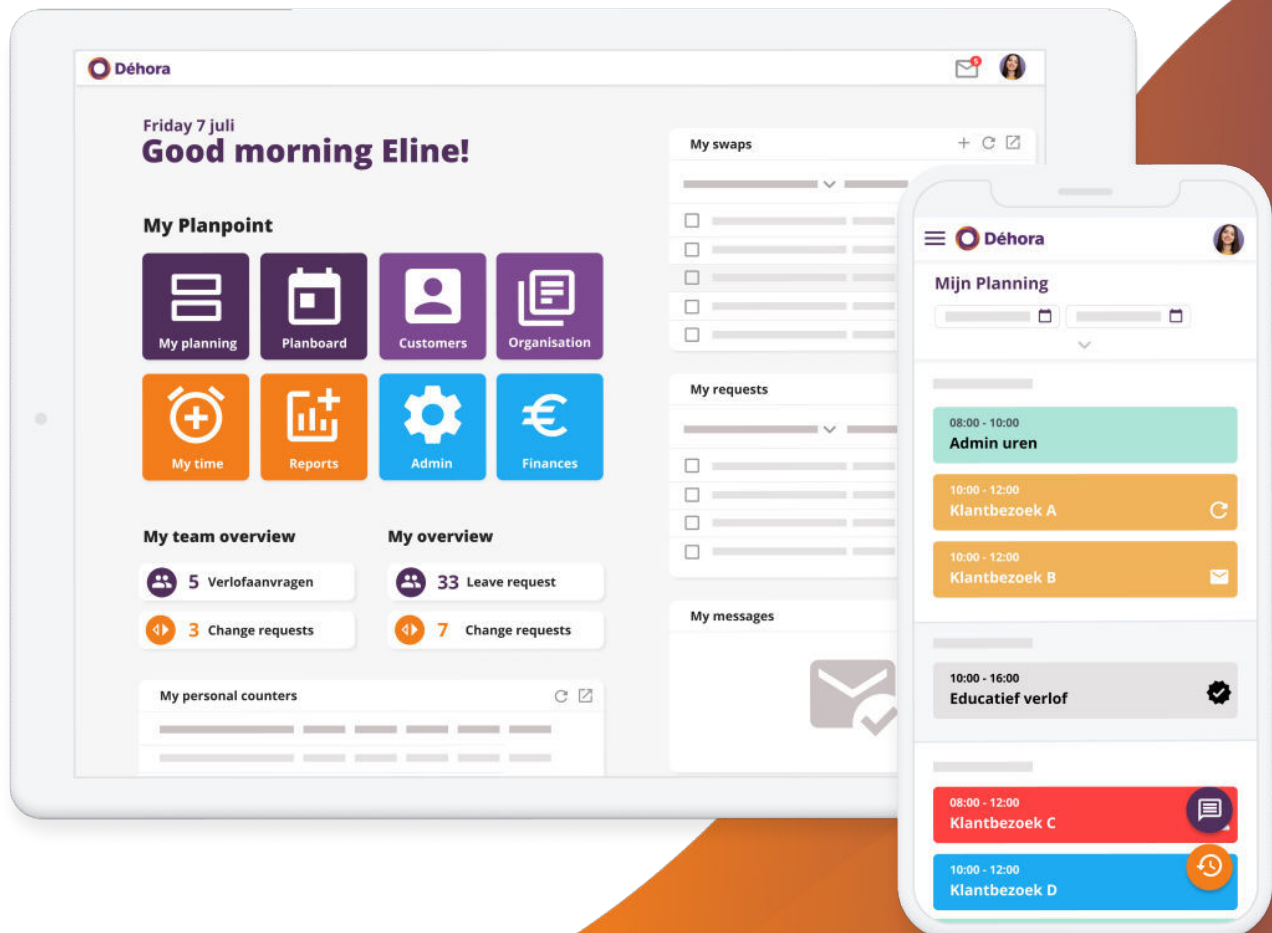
Déhora

Friday 7 juli
Good morning Eline!

My Planpoint

My planning
Planboard
Customers
Organisation
My time
Reports
Admin
Finances

My team overview
5 Verlofaanvragen
3 Change requests

My overview
33 Leave request
7 Change requests

My personal counters

My swaps

My requests

My messages

Déhora
Mijn Planning

08:00 - 10:00
Admin uren

10:00 - 12:00
Klantbezoek A

10:00 - 12:00
Klantbezoek B

10:00 - 16:00
Educatief verlof

08:00 - 12:00
Klantbezoek C

10:00 - 12:00
Klantbezoek D